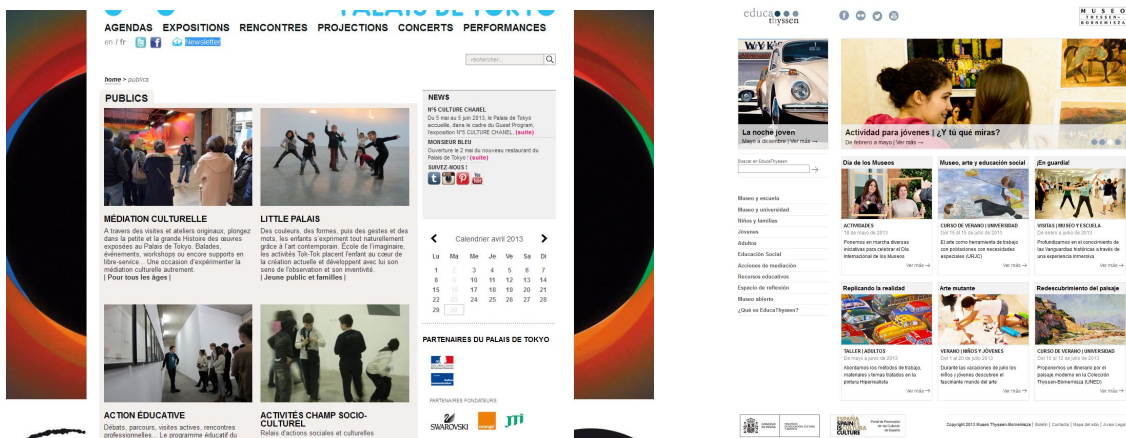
PALAIS DE TOKYO

AGENDAS EXPOSITIONS RENCONTRES PROJECTIONS CONCERTS PERFORMANCES

en / fr Newsletter

rechercher...

home > publics

PUBLICS

MÉDIATION CULTURELLE

A travers des visites et ateliers originaux, plongez dans la petite et la grande Histoire des œuvres exposées au Palais de Tokyo. Balades, événements, workshops ou encore supports en libre-service... Une occasion d'expérimenter la médiation culturelle autrement.
| Pour tous les âges |

LITTLE PALAIS

Des couleurs, des formes, pus des gestes et des mots, les enfants s'expriment tout naturellement grâce à l'art contemporain. École de l'imaginaire, les ateliers Tok-Tok placent l'enfant au cœur de la création actuelle et développent avec lui son sens de l'observation et son inventivité.
| Jeune public et familles |

ACTION ÉDUCATIVE

Débats, parcours, visites actives, rencontres professionnelles... Le programme éducatif du

ACTIVITÉS CHAMP SOCIO-CULTUREL

Relais d'actions sociales et culturelles

NEWS

N°5 CULTURE CHANEL
Du 5 mai au 5 juin 2013, le Palais de Tokyo accueille, dans le cadre du Guest Program, l'exposition N°5 CULTURE CHANEL. (suite)

MONSIEUR BLEU
Ouverture le 2 mai du nouveau restaurant du Palais de Tokyo ! (suite)

SUIVEZ-NOUS !

Calendrier avril 2013

| Lu | Ma | Me | Je | Ve | Sa | Di |
|---|---|---|---|---|---|---|
| 1 | 2 | 3 | 4 | 5 | 6 | 7 |
| 8 | 9 | 10 | 11 | 12 | 13 | 14 |
| 15 | 16 | 17 | 18 | 19 | 20 | 21 |
| 22 | 23 | 24 | 25 | 26 | 27 | 28 |
| 29 | 30 | | | | | |

PARTENAIRES DU PALAIS DE TOKYO

PARTENAIRES FONDATEURS

SWAROVSKI orange

educa thyssen

MUSEO THYSSEN-BORNEMISZA

La noche joven
Mayo a diciembre | Ver más →

Actividad para jóvenes | ¿Y tú qué miras?
De febrero a mayo | Ver más →

Buscar en EducaThyssen

Museo y escuela
Museo y universidad
Niños y familias
Jóvenes
Adultos
Educación Social
Acciones de mediación
Recursos educativos
Espacio de reflexión
Museo abierto
¿Qué es EducaThyssen?

Día de los Museos
ACTIVIDADES
18 de mayo de 2013
Ponemos en marcha diversas iniciativas para celebrar el Día Internacional de los Museos
Ver más →

Museo, arte y educación social
CURSO DE VERANO | UNIVERSIDAD
Del 15 al 19 de julio de 2013
El arte como herramienta de trabajo con poblaciones con necesidades especiales (URJC)
Ver más →

¡En guardia!
VISITAS | MUSEO Y ESCUELA
De enero a junio de 2013
Profundizamos en el conocimiento de las vanguardias históricas a través de una experiencia inmersiva
Ver más →

Replicando la realidad
TALLER | ADULTOS
De mayo a junio de 2013
Abordamos los métodos de trabajo, materiales y temas tratados en la pintura Hiperrealista
Ver más →

Arte mutante
VERANO | NIÑOS Y JÓVENES
Del 1 al 20 de julio de 2013
Durante las vacaciones de julio los niños y jóvenes descubren el fascinante mundo del arte
Ver más →

Redescubrimiento del paisaje
CURSO DE VERANO | UNIVERSIDAD
Del 10 al 12 de julio de 2013
Proponemos un itinerario por el paisaje moderno en la Colección Thyssen-Bornemisza (UNED)
Ver más →

ESPAÑA SPAIN CULTURE

Copyright 2013 Museo Thyssen-Bornemisza | Madrid | Contacto | Mapa del sitio | Aviso Legal